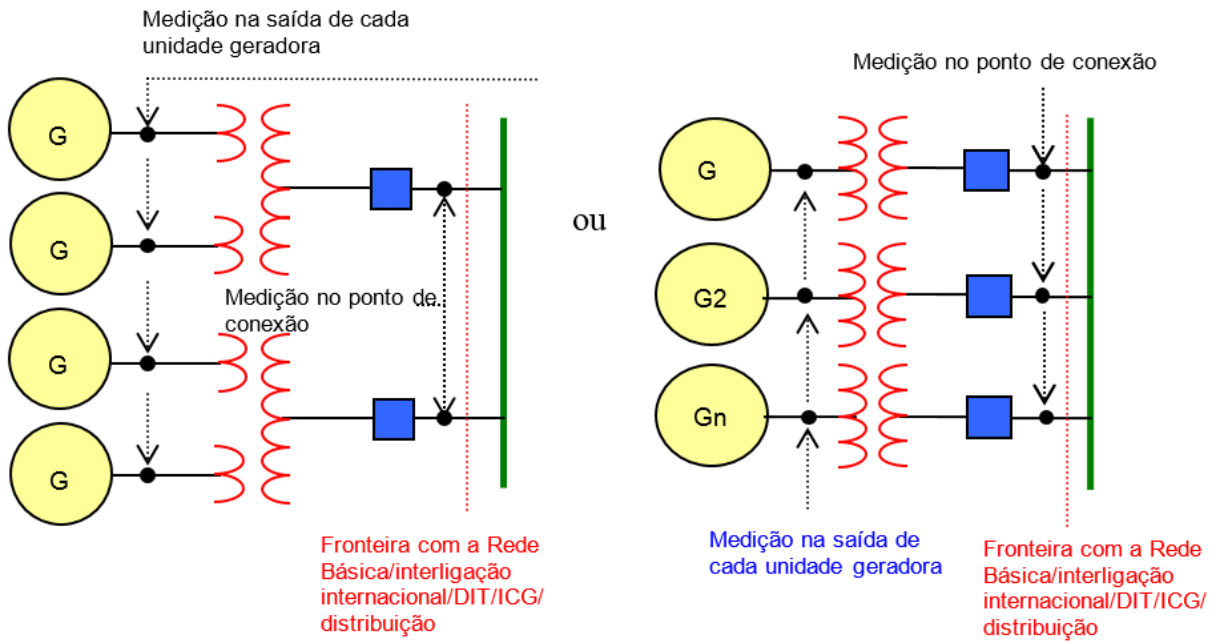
Medição na saída de cada unidade geradora

G

G

G

G

Medição no ponto de conexão

Fronteira com a Rede Básica/interligação internacional/DIT/ICG/ distribuição

ou

Medição no ponto de conexão

G

G2

Gn

Medição na saída de cada unidade geradora

Fronteira com a Rede Básica/interligação internacional/DIT/ICG/ distribuição